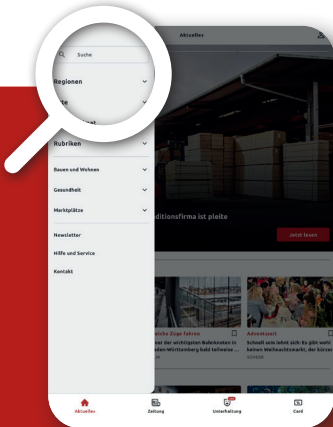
Suche

Regionen

Rubriken

Bauen und Wohnen

Gesundheit

Marktplätze

Newsletter

Hilfe und Service

Kontakt

Aktuelles

ditionsfirma ist pleite

Jetzt lesen

welche Züge fahren

ser der wichtigsten Bahnknoten in

en-Württemberg bald teilweise ...

Adventszeit

Schnell sein lohnt sich: Es gibt wohl keinen Weihnachtsmarkt, der kürzer

Aktuelles

Zeitung

Unterhaltung

Card